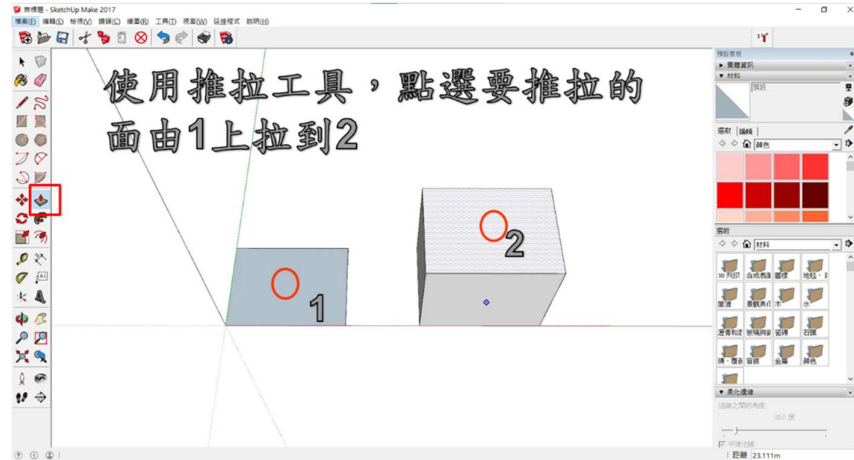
無標題 - SketchUp Make 2017
檔案(E) 編輯(E) 檢視(V) 鏡頭(C) 繪圖(R) 工具(T) 視窗(W) 延伸程式 說明(H)

使用推拉工具，點選要推拉的面由1上拉到2

1
2

預設面板
▸ 圖層資訊
▾ 材料
預設
選取 編輯
顏色
選取
材料
3D 列印 合成表面 圖樣 地毯、織
圍籬 景觀與石 木 水
瀝青和混 玻璃與鏡 瓷磚 石頭
磚、覆面 窗簾 金屬 顏色
▾ 柔化邊線
法線之間的角度
20.0 度
平滑法線
距離 23.111m